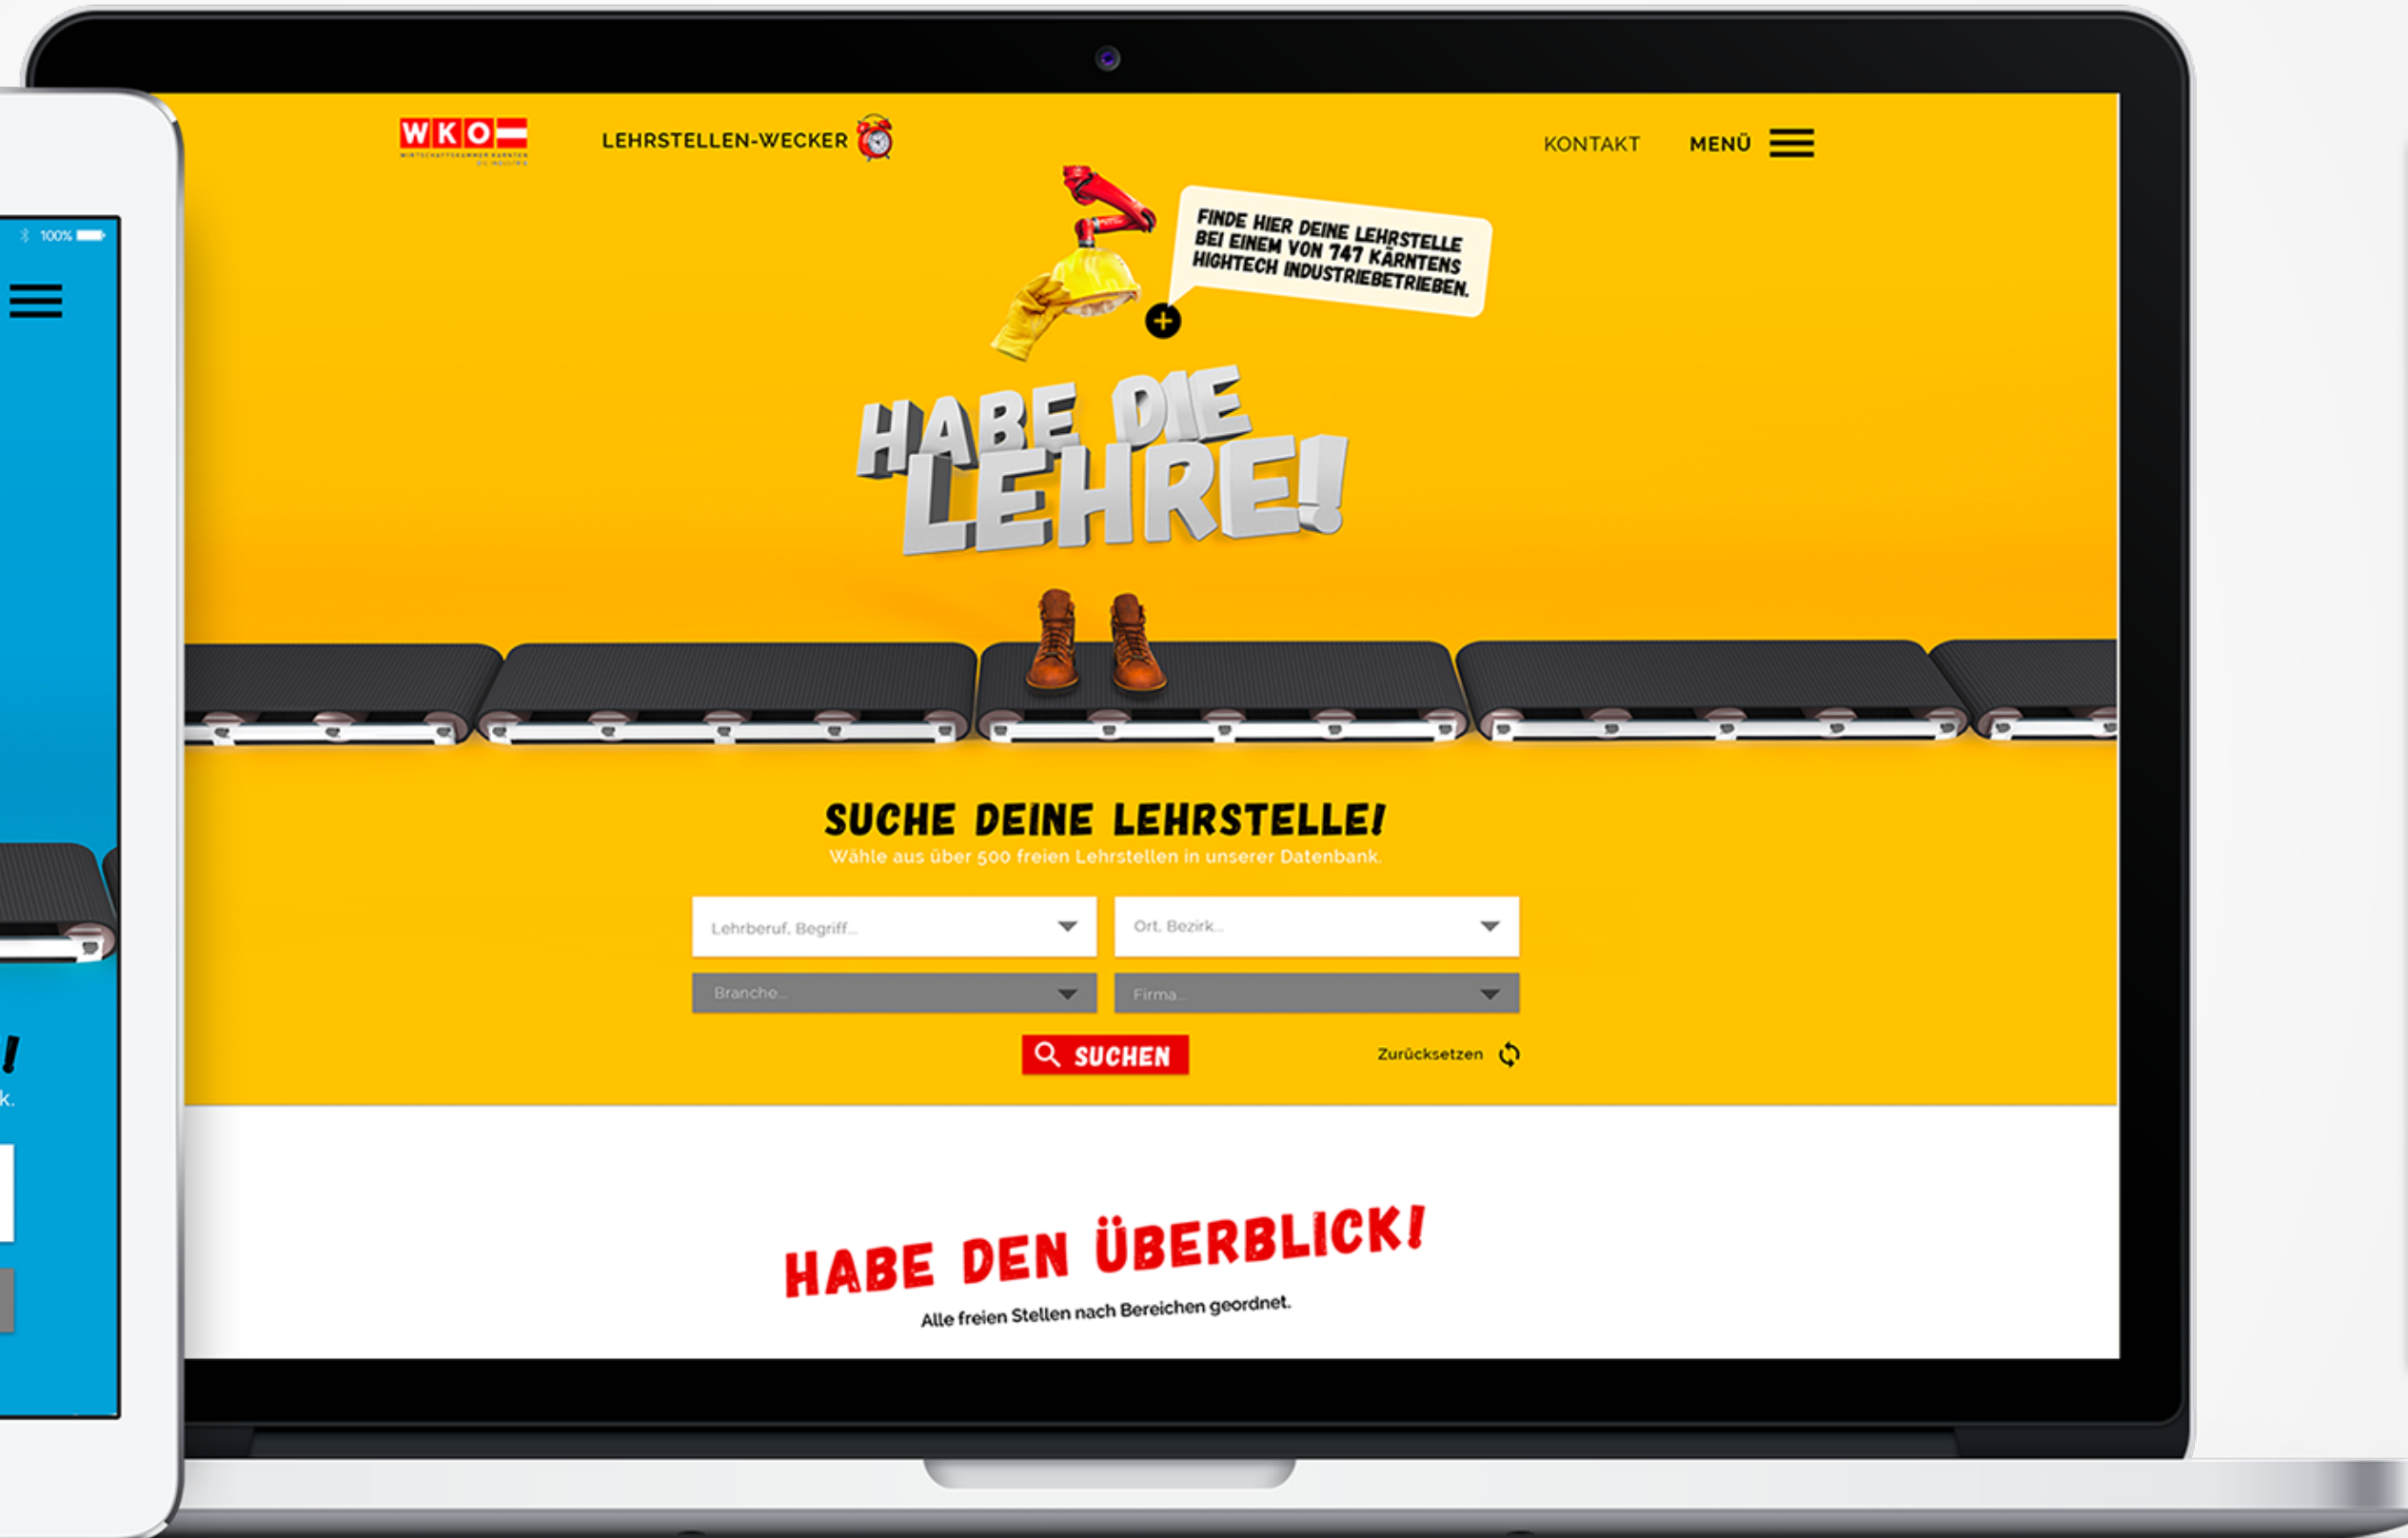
100%

!

k.

WKO

WIRTSCHAFTSKAMMER KÄRNTEN
DIE INDUSTRIE

LEHRSTELLEN-WECKER

KONTAKT

MENÜ

FINDE HIER DEINE LEHRSTELLE BEI EINEM VON 747 KÄRNTENS HIGHTECH INDUSTRIEBETRIEBEN.

HABE DIE LEHRE!

SUCHE DEINE LEHRSTELLE!

Wähle aus über 500 freien Lehrstellen in unserer Datenbank.

Lehrberuf, Begriff...

Ort, Bezirk...

Branche...

Firma...

SUCHEN

Zurücksetzen

HABE DEN ÜBERBLICK!

Alle freien Stellen nach Bereichen geordnet.